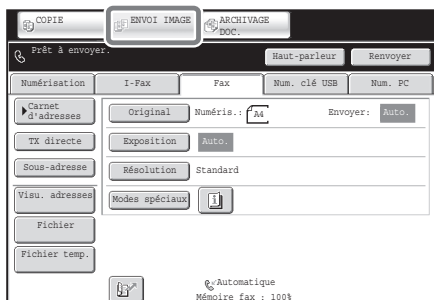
COPIE
ENVOI IMAGE
ARCHIVAGE DOC.
Prêt à envoyer.
Haut-parleur
Renvoyer
Numérisation
I-Fax
Fax
Num. clé USB
Num. PC
Carnet d'adresses
Original
Numéris.:
A4
Envoyer:
Auto.
TX directe
Exposition
Auto.
Sous-adresse
Résolution
Standard
Visu. adresses
Modes spéciaux
Fichier
Fichier temp.
Automatique
Mémoire fax : 100%